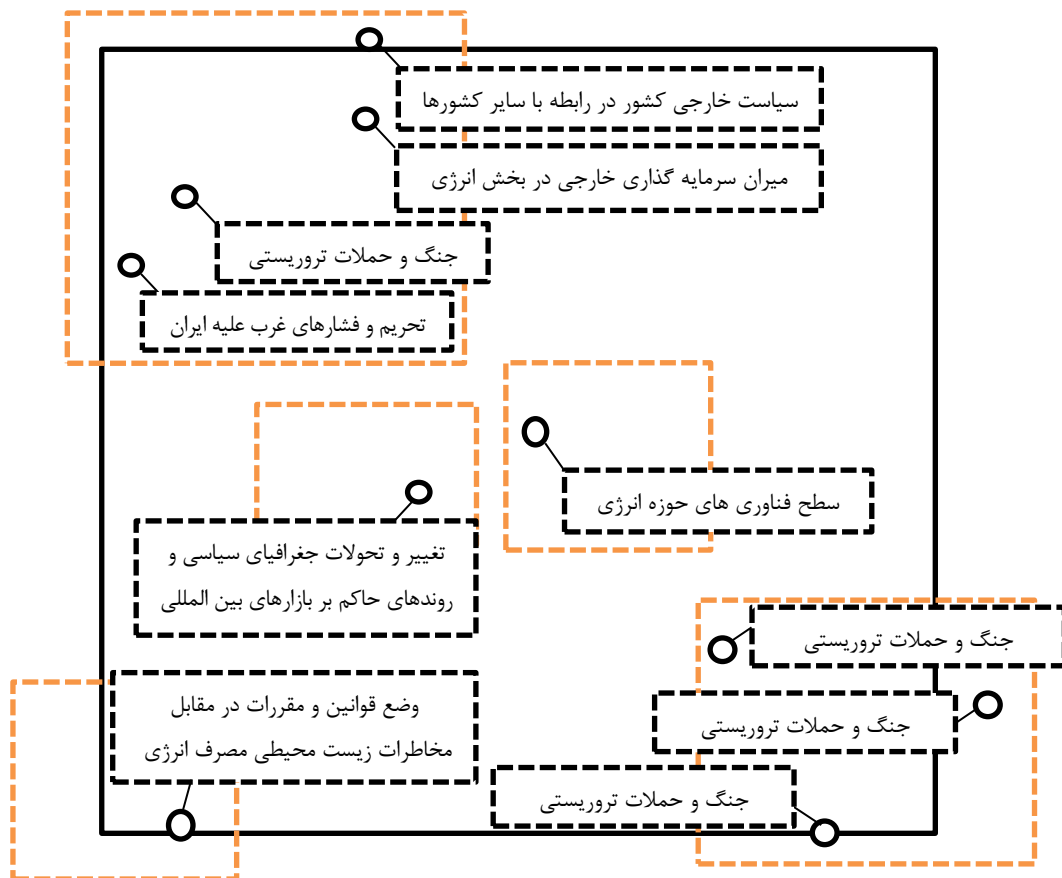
سیاست خارجی کشور در رابطه با سایر کشورها

میزان سرمایه گذاری خارجی در بخش انرژی

جنگ و حملات تروریستی

تحریم و فشارهای غرب علیه ایران

سطح فناوری های حوزه انرژی

تغییر و تحولات جغرافیای سیاسی و روندهای حاکم بر بازارهای بین المللی

جنگ و حملات تروریستی

جنگ و حملات تروریستی

وضع قوانین و مقررات در مقابل مخاطرات زیست محیطی مصرف انرژی

جنگ و حملات تروریستی